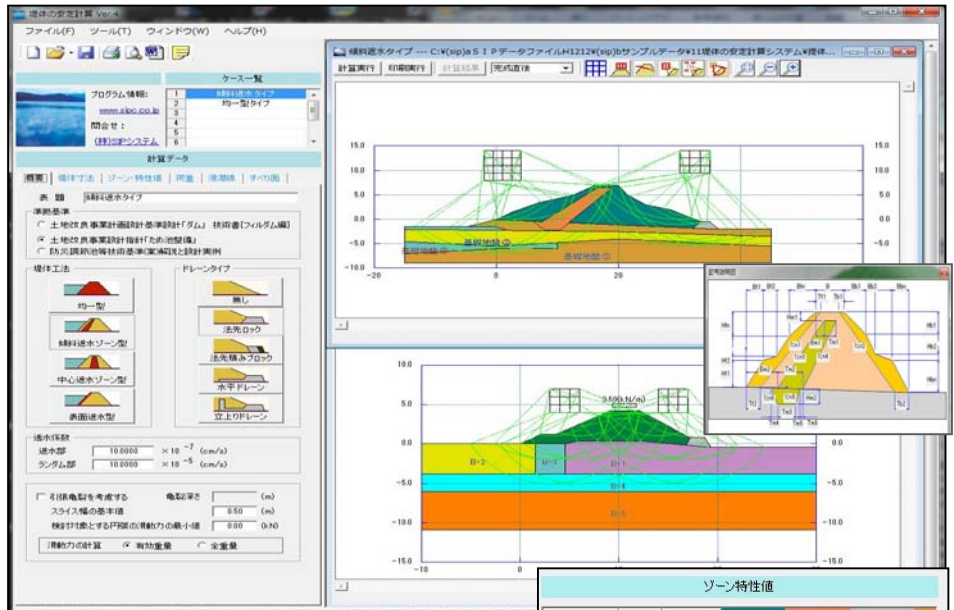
堤体の安定計算 Ver.4

ファイル(F) ツール(T) ウィンドウ(W) ヘルプ(H)

ケース一覧

| 1 | 傾斜遮水タイプ |
|---|---|
| 2 | 均一型タイプ |
| 3 | |
| 4 | |
| 5 | |
| 6 | |

プログラム情報:
www.sipc.co.jp
問合せ:
(株)SIPシステム

計算データ

概要 | 堤体寸法 | ゾーン特性値 | 荷重 | 浸潤線 | すべり面

表 題 傾斜遮水タイプ

準拠基準
土地改良事業計画設計基準設計「ダム」 技術書[フィルダム編]
土地改良事業設計指針「ため池整備」
防災調節池等技術基準(案)解説と設計実例

堤体工法
均一型
傾斜遮水ゾーン型
中心遮水ゾーン型
表面遮水型

ドレーンタイプ
無し
法先ロック
法先積みブロック
水平ドレーン
立上りドレーン

透水係数
遮水部 10.0000 $\times 10^{-7}$ (cm/s)
ランダム部 10.0000 $\times 10^{-5}$ (cm/s)

引張亀裂を考慮する 亀裂深さ [ ] (m)
スライス幅の基本値 0.50 (m)
検討対象とする円弧の滑動力の最小値 0.00 (kN)
滑動力の計算 有効重量 全重量

傾斜遮水タイプ --- C:¥(sip)aＳＩＰデータファイルH1212¥(sip)bサンプルデータ¥11堤体の安定計算システム¥堤体...

計算実行 印刷実行 計算結果 完成直後

15.0
10.0
5.0
0.0
-5.0
-10.0
-20
0
20

基礎地盤 ②
基礎地盤 ②
基礎地盤 ①

記号説明図

10.0
5.0
0.0
-5.0
-10.0
-15.0
-10
0

9.500(kN/m)
B-2
B-3
B-1
B-4
B-5

ゾーン特性値